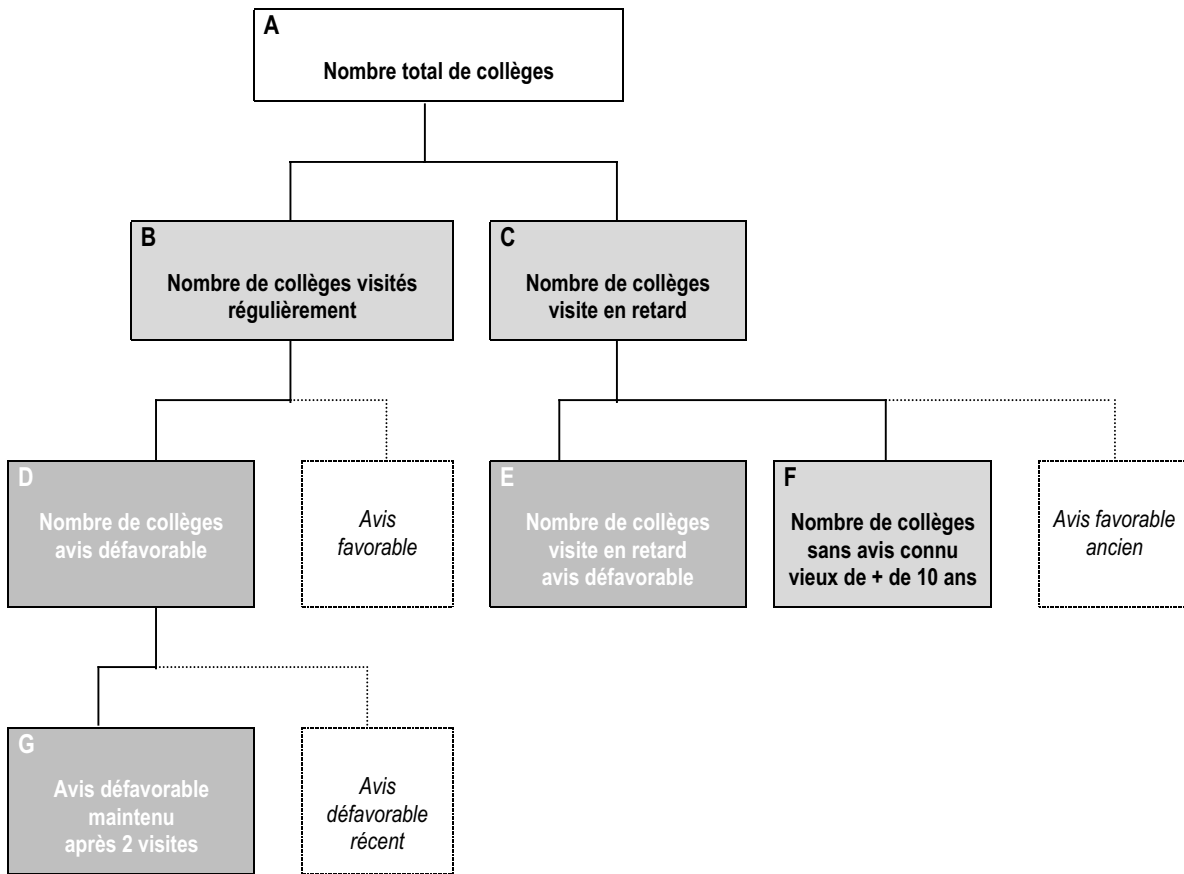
A
Nombre total de collèges

B
Nombre de collèges visités régulièrement

C
Nombre de collèges visite en retard

D
Nombre de collèges avis défavorable

Avis favorable

E
Nombre de collèges visite en retard avis défavorable

F
Nombre de collèges sans avis connu vieux de + de 10 ans

Avis favorable ancien

G
Avis défavorable maintenu après 2 visites

Avis défavorable récent